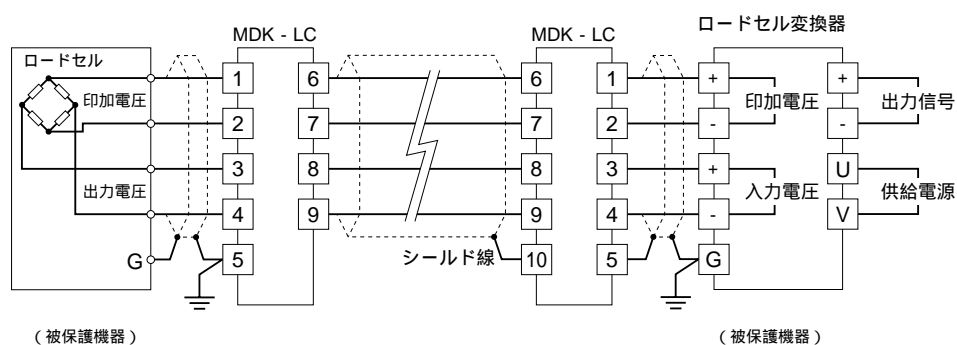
MDK - LC

MDK - LC

ロードセル変換器

ロードセル

印加電圧

出力電圧

G

1
2
3
4
5

6
7
8
9

6
7
8
9
10

1
2
3
4
5

シールド線

+
-
+
-
G

印加電圧

入力電圧

+
-
U
V

出力信号

供給電源

（被保護機器）

（被保護機器）